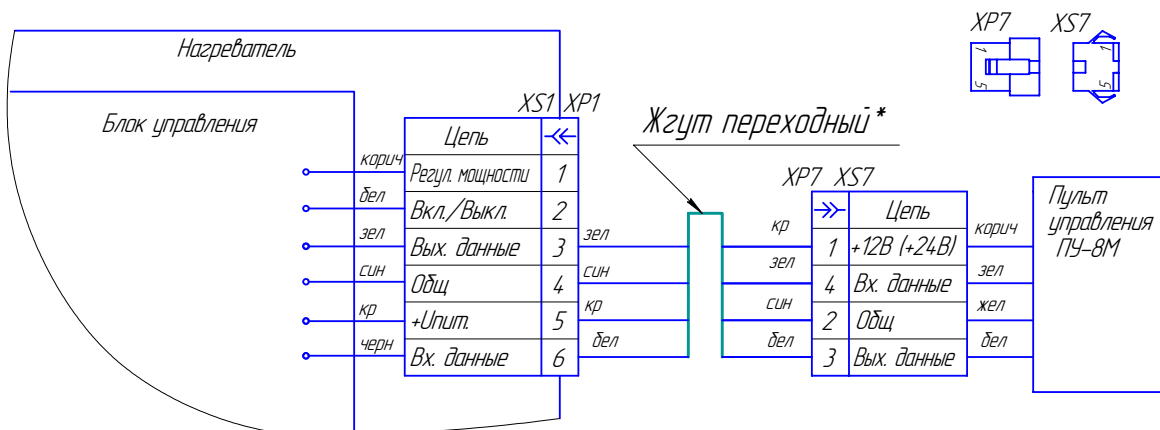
XP7 XS7

Нагреватель

Блок управления

XS1 XP1

| Цепь | ≪ |
|---|---|
| Регул. мощности | 1 |
| Вкл./Выкл. | 2 |
| Вых. данные | 3 |
| Общ | 4 |
| +Uпит. | 5 |
| Вх. данные | 6 |

корич
бел
зел
син
кр
черн

Жгут переходный*

зел
син
кр
бел

кр
зел
син
бел

XP7 XS7

| ≫ | Цепь |
|---|---|
| 1 | +12В (+24В) |
| 4 | Вх. данные |
| 2 | Общ |
| 3 | Вых. данные |

корич
зел
жел
бел

Пульт управления ПУ-8М